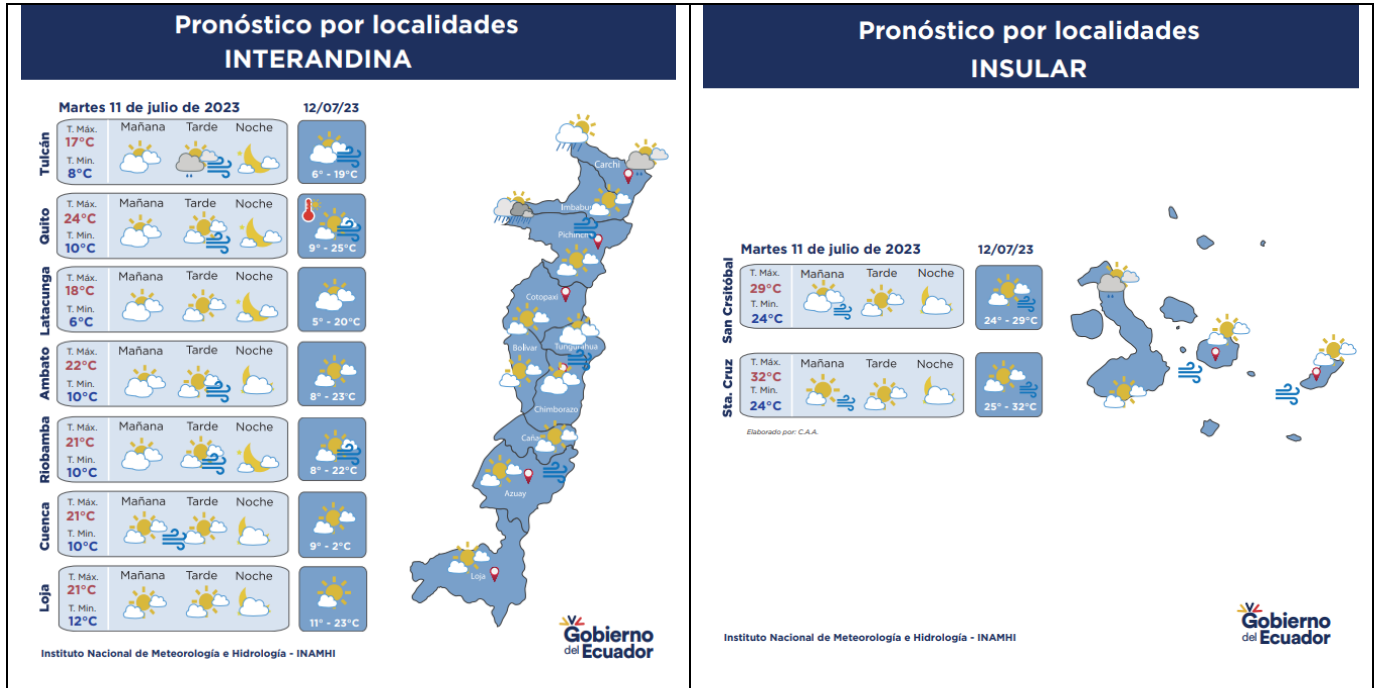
Pronóstico por localidades
INTERANDINA

Martes 11 de julio de 2023

12/07/23

| | | Mañana | Tarde | Noche | |
|---|---|---|---|---|---|
| Tulcán | T. Máx. 17°C T. Min. 8°C | | | | 6° - 19°C |
| Quito | T. Máx. 24°C T. Min. 10°C | | | | 9° - 25°C |
| Latacunga | T. Máx. 18°C T. Min. 6°C | | | | 5° - 20°C |
| Ambato | T. Máx. 22°C T. Min. 10°C | | | | 8° - 23°C |
| Riobamba | T. Máx. 21°C T. Min. 10°C | | | | 8° - 22°C |
| Cuenca | T. Máx. 21°C T. Min. 10°C | | | | 9° - 2°C |
| Loja | T. Máx. 21°C T. Min. 12°C | | | | 11° - 23°C |

Carchi
Imbabura
Pichincha
Cotopaxi
Bolívar
Tungurahua
Chimborazo
Cañar
Azuay
Loja

Instituto Nacional de Meteorología e Hidrología - INAMHI

Gobierno del Ecuador

Pronóstico por localidades
INSULAR

Martes 11 de julio de 2023

12/07/23

| | | Mañana | Tarde | Noche | |
|---|---|---|---|---|---|
| San Crsitóbal | T. Máx. 29°C T. Min. 24°C | | | | 24° - 29°C |
| Sta. Cruz | T. Máx. 32°C T. Min. 24°C | | | | 25° - 32°C |

Elaborado por: C.A.A.

Instituto Nacional de Meteorología e Hidrología - INAMHI

Gobierno del Ecuador